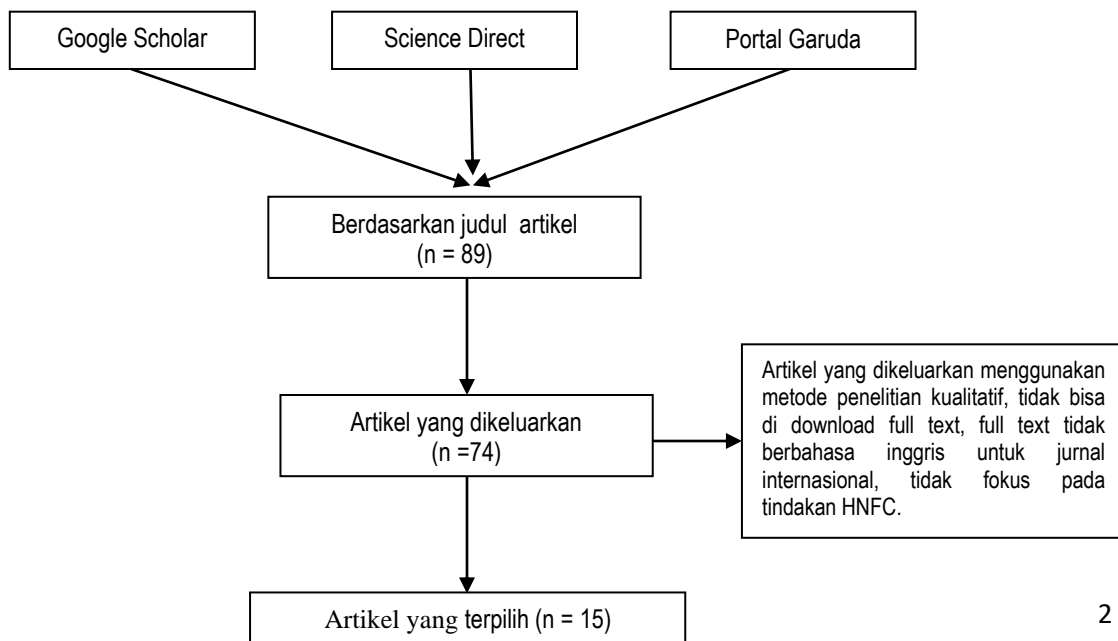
Google Scholar

Science Direct

Portal Garuda

Berdasarkan judul artikel
(n = 89)

Artikel yang dikeluarkan
(n =74)

Artikel yang dikeluarkan menggunakan metode penelitian kualitatif, tidak bisa di download full text, full text tidak berbahasa inggris untuk jurnal internasional, tidak fokus pada tindakan HNFC.

Artikel yang terpilih (n = 15)

2